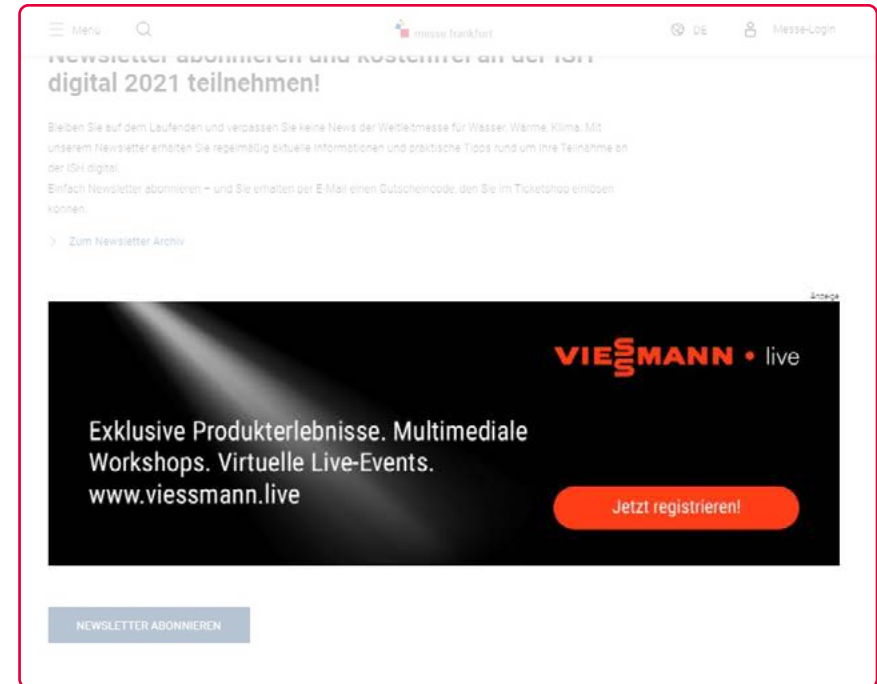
Menu

messe frankfurt

DE

Messe-Login

Newsletter abonnieren und kostenfrei an der ISH digital 2021 teilnehmen!

Bleiben Sie auf dem Laufenden und verpassen Sie keine News der Weltleitmesse für Wasser, Wärme, Klima. Mit unserem Newsletter erhalten Sie regelmäßig aktuelle Informationen und praktische Tipps rund um Ihre Teilnahme an der ISH digital.
Einfach Newsletter abonnieren – und Sie erhalten per E-Mail einen Gutscheincode, den Sie im Ticketshop einlösen können.

Zum Newsletter Archiv

Anzeige

VIESSMANN • live

Exklusive Produkterlebnisse. Multimediale Workshops. Virtuelle Live-Events. www.viessmann.live

Jetzt registrieren!

NEWSLETTER ABONNIEREN